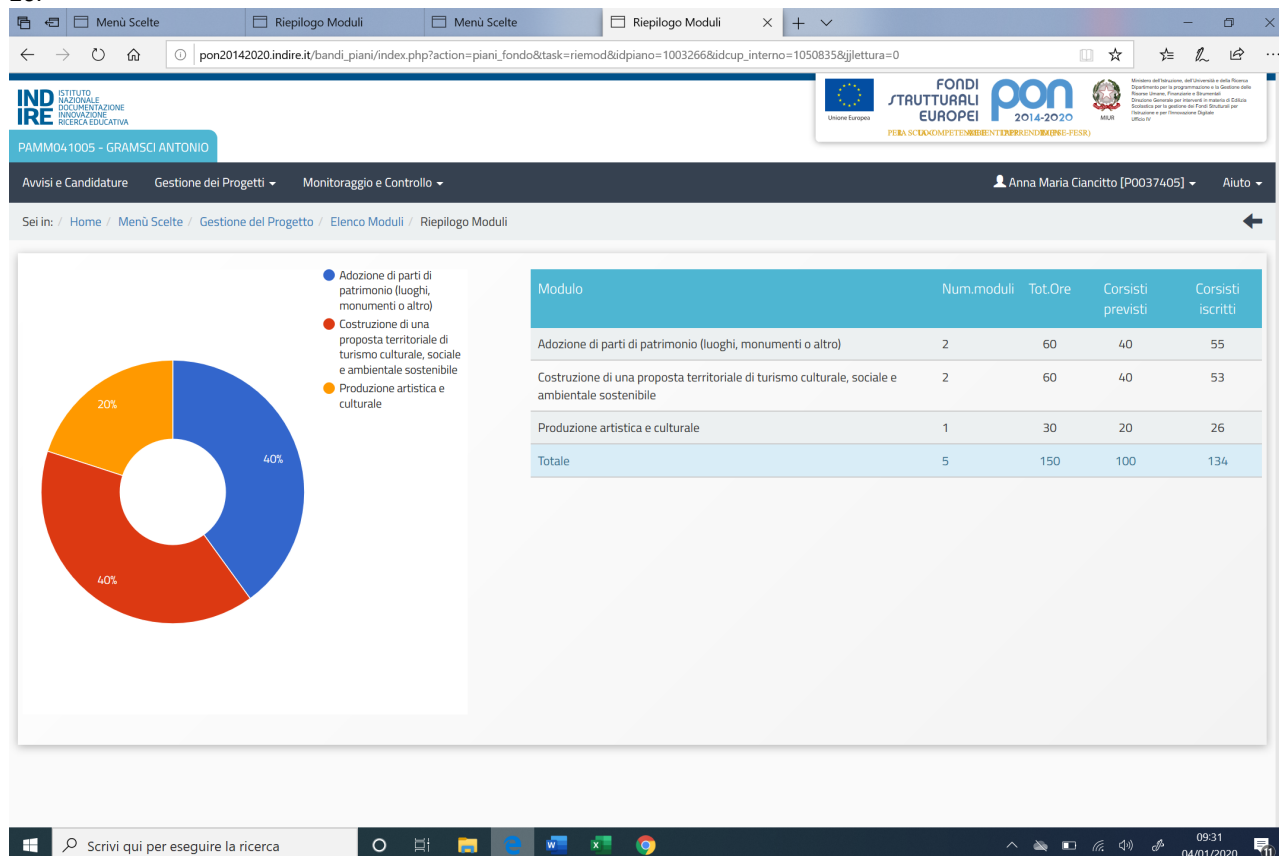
Menù Scelte | Riepilogo Moduli | Menù Scelte | Riepilogo Moduli

pon20142020.indire.it/bandi_piani/index.php?action=piani_fondo&task=riemod&idpiano=1003266&idcup_interno=1050835&jjlettura=0

INDIRE ISTITUTO NAZIONALE DOCUMENTAZIONE INNOVAZIONE RICERCA EDUCATIVA

Unione Europea FONDI STRUTTURALI EUROPEI PON 2014-2020 MIUR

PER LA SCUOLA - COMPETENZE E AMBIENTI PER L'APPRENDIMENTO (FSE-FESR)

Ministero dell'Istruzione, dell'Università e della Ricerca Dipartimento per la programmazione e la Gestione delle Risorse Umane, Finanziarie e Strumentali Direzione Generale per interventi in materia di Edilizia Scolastica per la gestione dei Fondi Strutturali per l'Istruzione e per l'Innovazione Digitale Ufficio IV

PAMM041005 - GRAMSCI ANTONIO

Avvisi e Candidature | Gestione dei Progetti | Monitoraggio e Controllo | Anna Maria Ciancitto [P0037405] | Aiuto

Sei in: / Home / Menù Scelte / Gestione del Progetto / Elenco Moduli / Riepilogo Moduli

Adozione di parti di patrimonio (luoghi, monumenti o altro)
Costruzione di una proposta territoriale di turismo culturale, sociale e ambientale sostenibile
Produzione artistica e culturale

20%
40%
40%

| Modulo | Num.moduli | Tot.Ore | Corsisti previsti | Corsisti iscritti |
|---|---|---|---|---|
| Adozione di parti di patrimonio (luoghi, monumenti o altro) | 2 | 60 | 40 | 55 |
| Costruzione di una proposta territoriale di turismo culturale, sociale e ambientale sostenibile | 2 | 60 | 40 | 53 |
| Produzione artistica e culturale | 1 | 30 | 20 | 26 |
| Totale | 5 | 150 | 100 | 134 |

Scrivi qui per eseguire la ricerca

09:31
04/01/2020